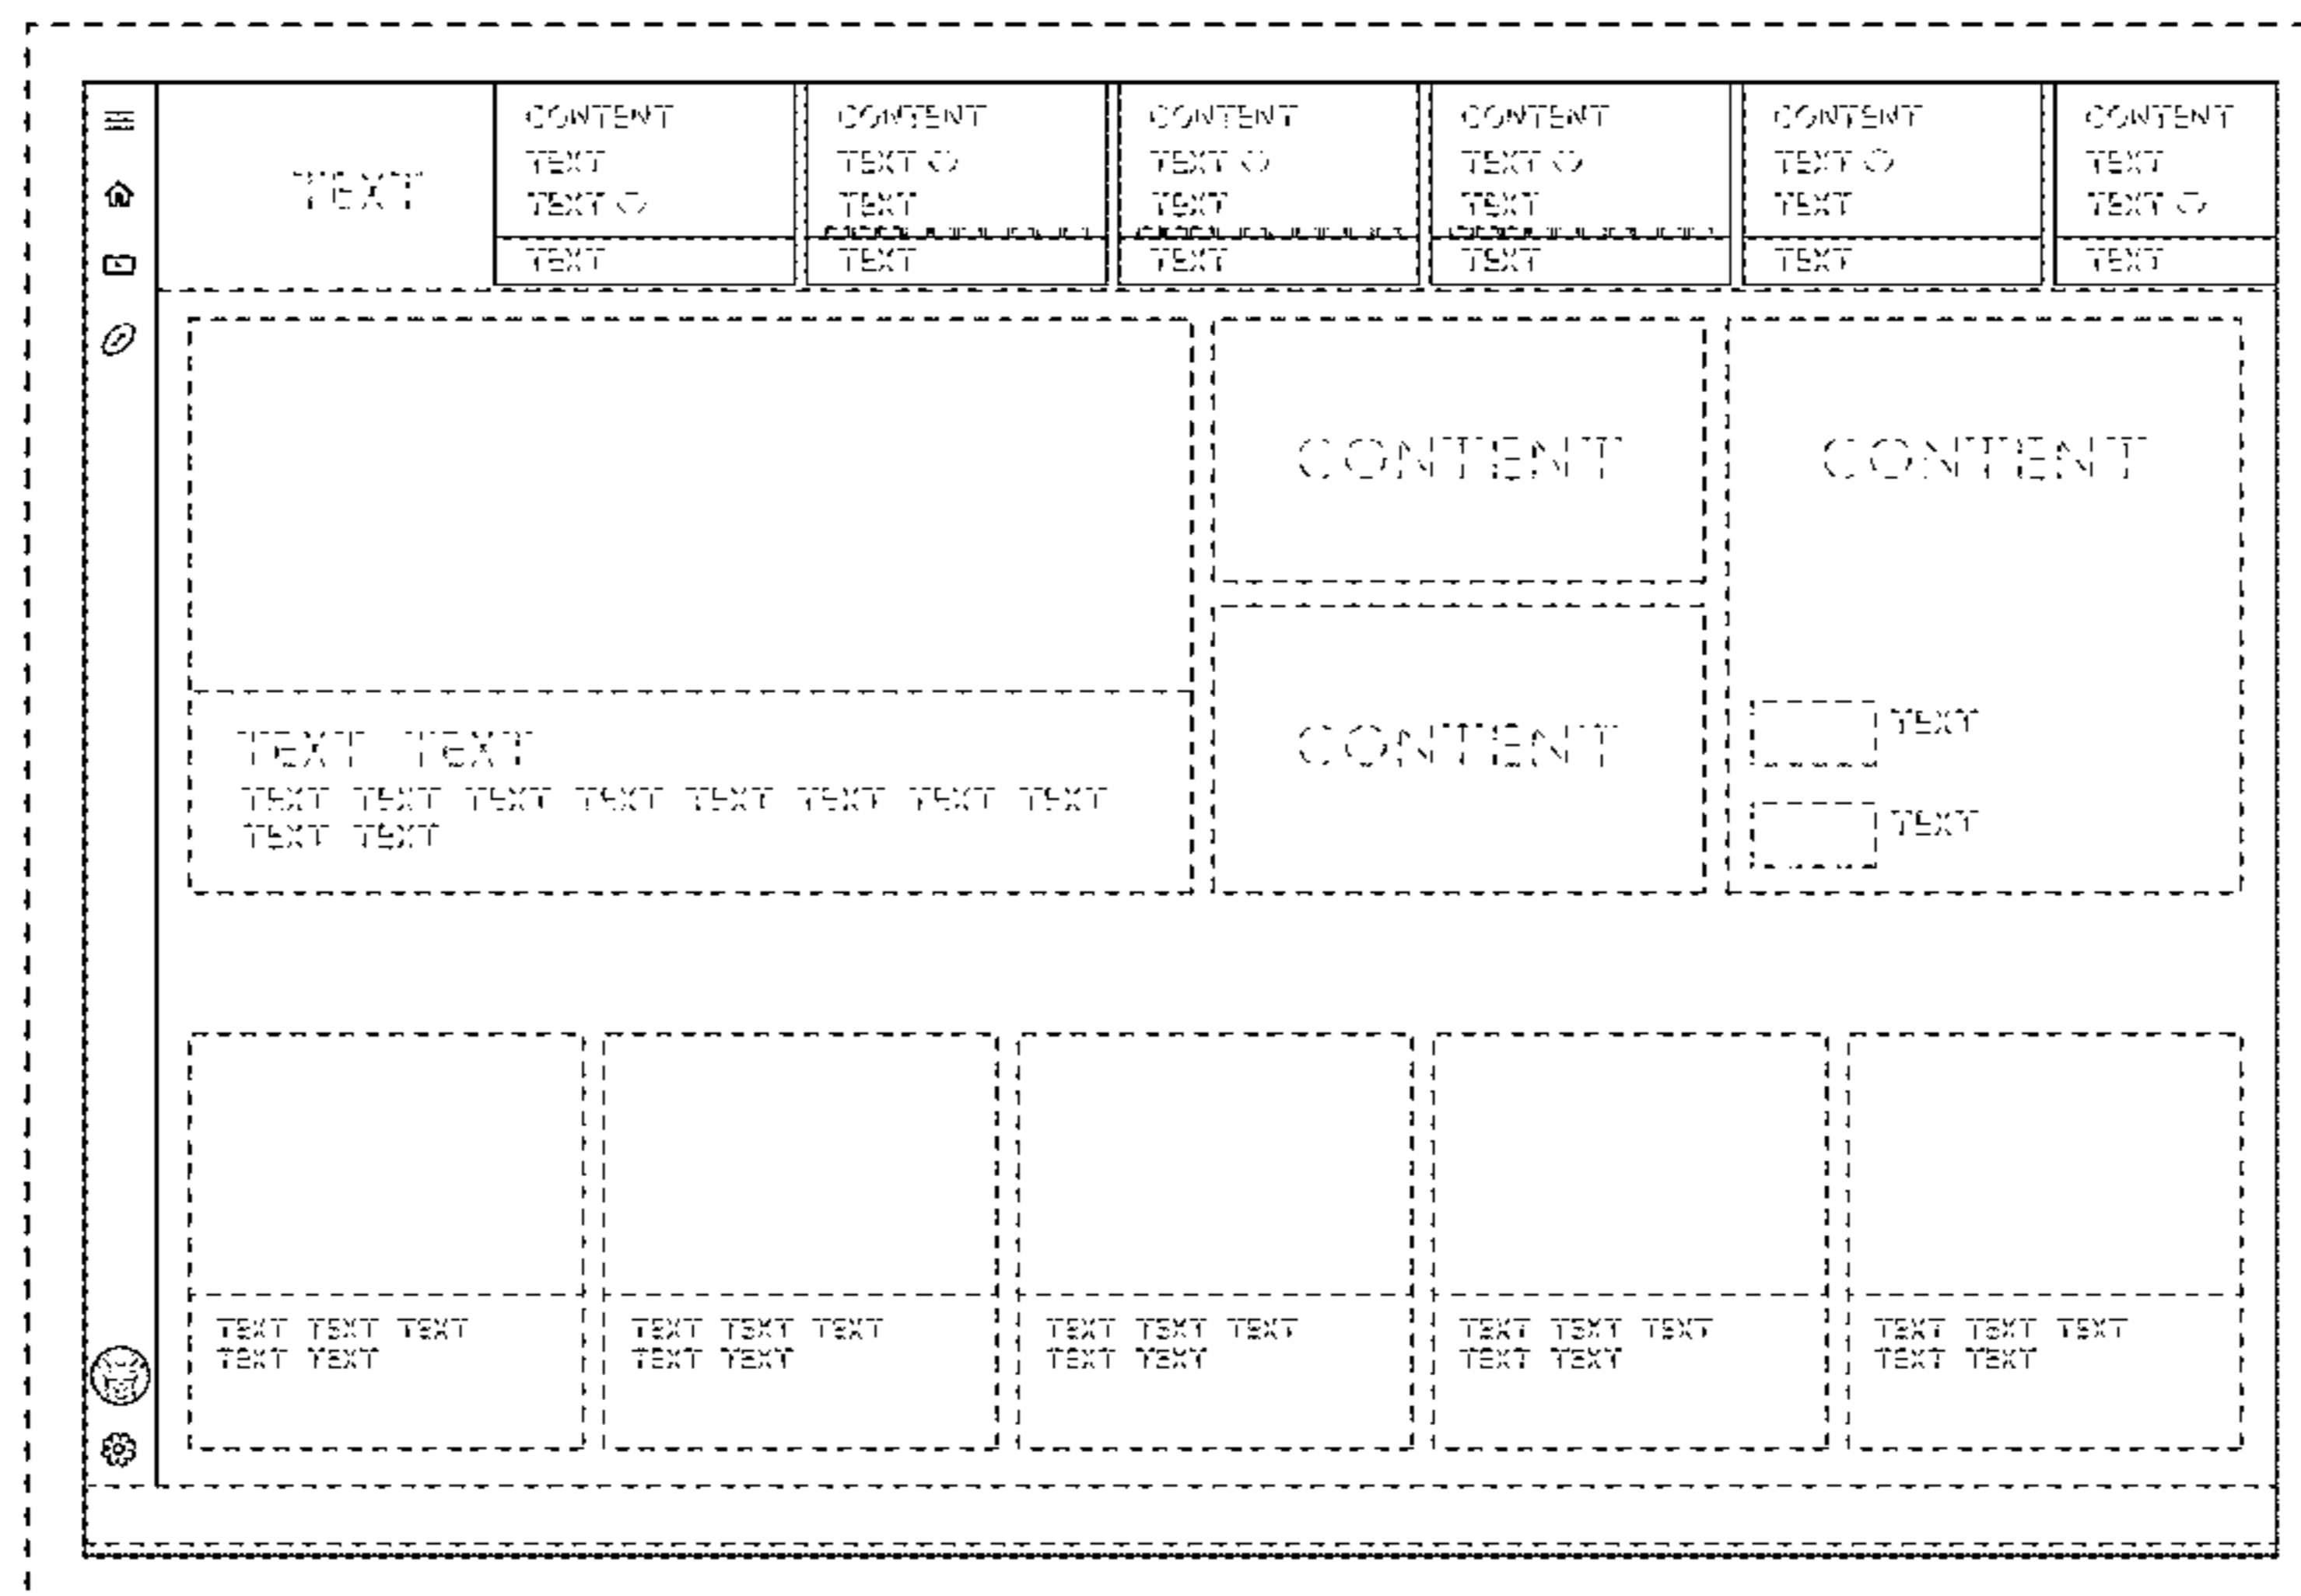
TEXT

CONTENT
TEXT
TEXT ◇
TEXT

CONTENT
TEXT ◇
TEXT
TEXT

CONTENT
TEXT ◇
TEXT
TEXT

CONTENT
TEXT ◇
TEXT
TEXT

CONTENT
TEXT ◇
TEXT
TEXT

CONTENT
TEXT
TEXT ◇
TEXT

TEXT TEXT
TEXT TEXT TEXT TEXT TEXT TEXT TEXT TEXT TEXT TEXT

CONTENT

CONTENT

CONTENT

TEXT

TEXT

TEXT TEXT TEXT TEXT TEXT

TEXT TEXT TEXT TEXT TEXT

TEXT TEXT TEXT TEXT TEXT

TEXT TEXT TEXT TEXT TEXT

TEXT TEXT TEXT TEXT TEXT